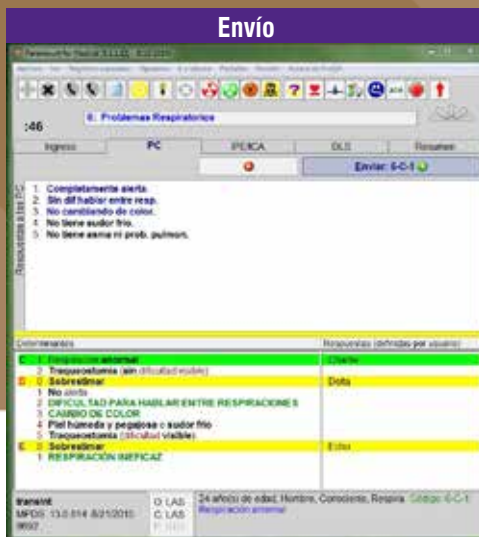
Envío

:46

6: Problemas Respiratorios

Ingreso | PC | IPE/CA | DLS | Resumen

Enviar: 6-C-1

Respuestas a las PC

1. Completamente alerta.
2. Sin dif hablar entre resp.
3. No cambiando de color.
4. No tiene sudor frío.
5. No tiene asma ni prob. pulmon.

Determinantes | Respuestas (definidas por usuario)

C 1 Respiración anormal | Charlie
2 Traqueostomía (sin dificultad visible)
D 0 Sobrestimar | Delta
1 No alerta
2 DIFICULTAD PARA HABLAR ENTRE RESPIRACIONES
3 CAMBIO DE COLOR
4 Piel húmeda y pegajosa o sudor frío
5 Traqueostomía (dificultad visible)
E 0 Sobrestimar | Echo
1 RESPIRACIÓN INEFICAZ

MPDS: 13.0.014 8/21/2010
O LAS
C LAS
24 años(s) de edad, Hombre, Consciente, Respira Código: 6-C-1
Respiración anormal